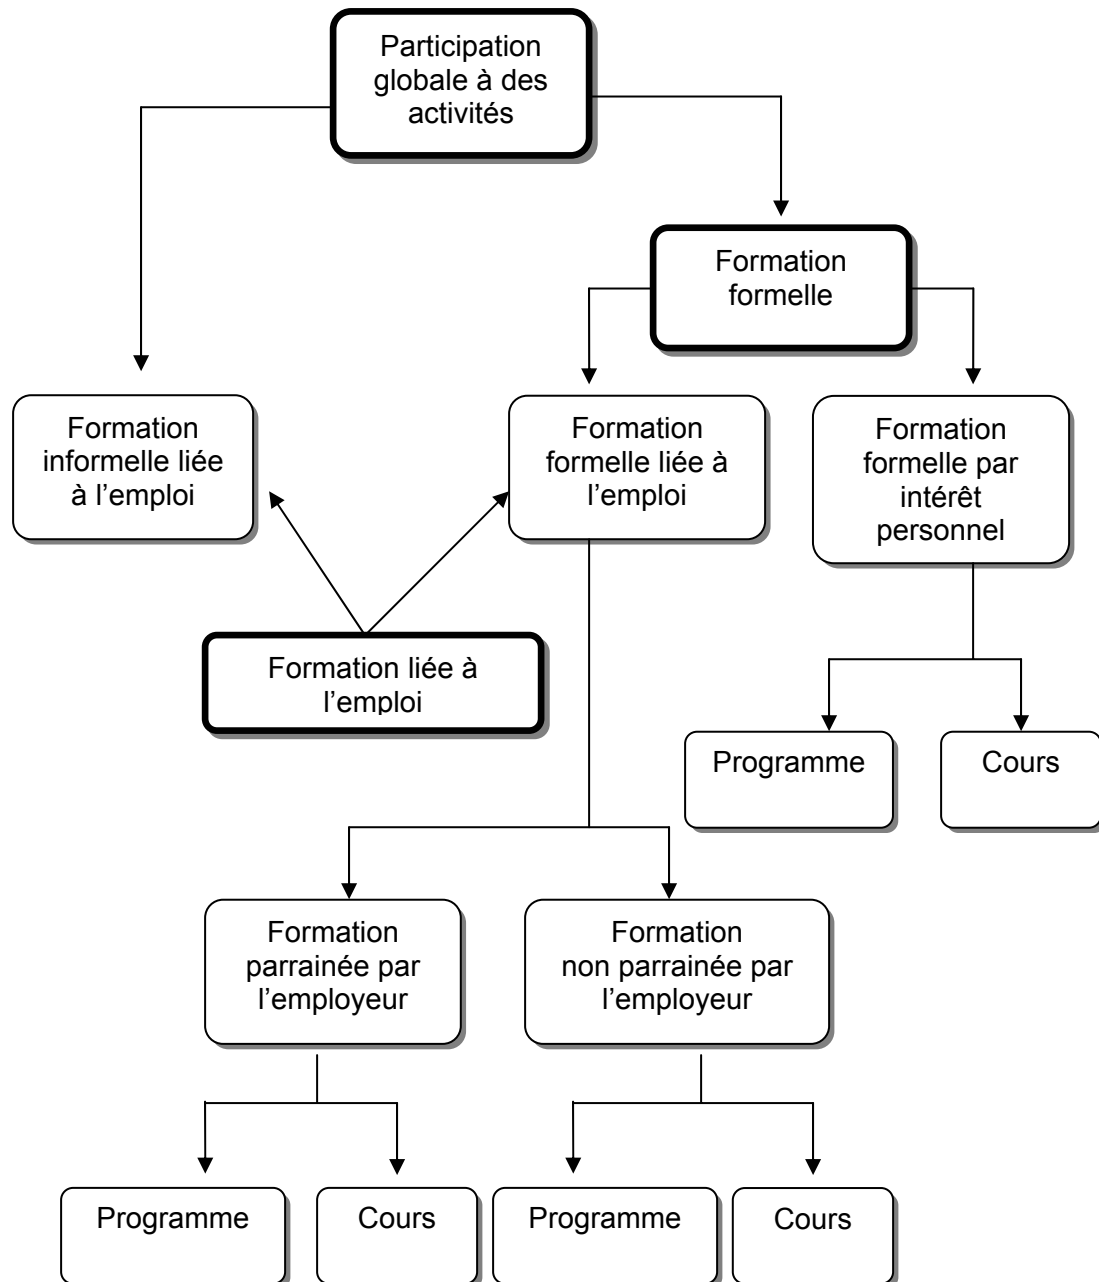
Participation globale à des activités

Formation formelle

Formation informelle liée à l'emploi

Formation formelle liée à l'emploi

Formation formelle par intérêt personnel

Formation liée à l'emploi

Programme

Cours

Formation parrainée par l'employeur

Formation non parrainée par l'employeur

Programme

Cours

Programme

Cours